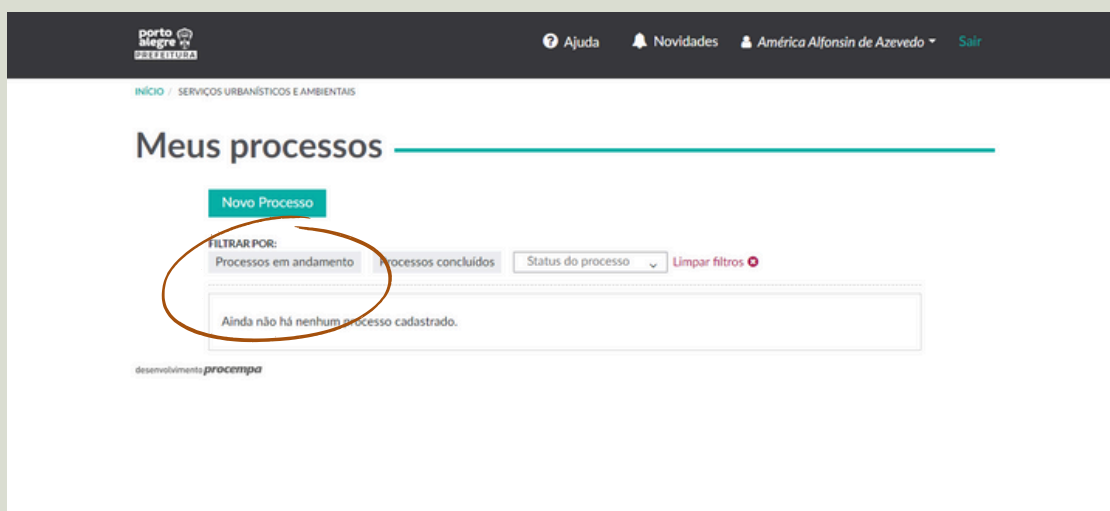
porto alegre PREFEITURA

Ajuda Novidades América Alfonsin de Azevedo Sair

INÍCIO / SERVIÇOS URBANÍSTICOS E AMBIENTAIS

Meus processos

Novo Processo

FILTRAR POR:
Processos em andamento Processos concluídos Status do processo Limpar filtros

Ainda não há nenhum processo cadastrado.

desenvolvimento procempa